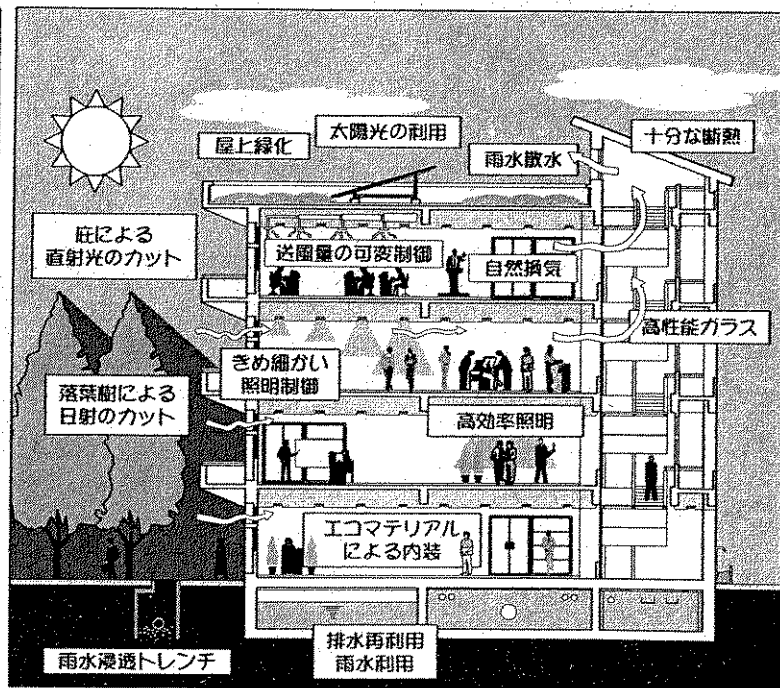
屋上緑化

太陽光の利用

雨水散水

十分な断熱

庇による直射光のカット

送風量の可変制御

自然換気

高性能ガラス

きめ細かい照明制御

落葉樹による日射のカット

高効率照明

エコマテリアルによる内装

雨水浸透トレンチ

排水再利用
雨水利用